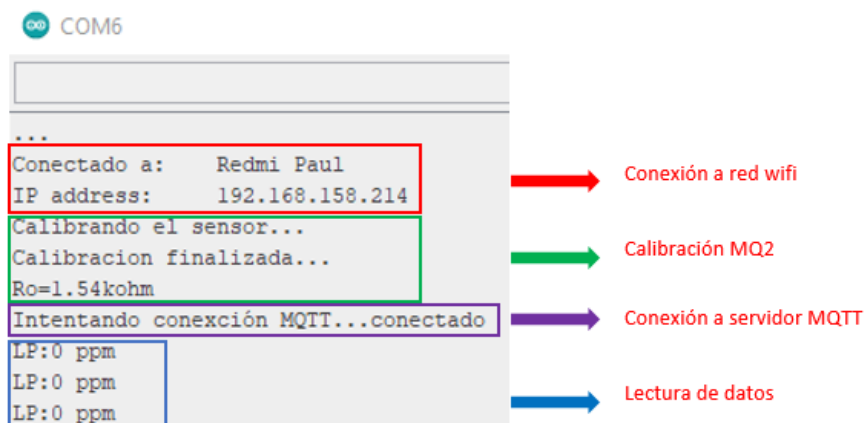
COM6

...
Conectado a: Redmi Paul
IP address: 192.168.158.214
Calibrando el sensor...
Calibracion finalizada...
Ro=1.54kohm
Intentando conexción MQTT...conectado
LP:0 ppm
LP:0 ppm
LP:0 ppm

Conexión a red wifi

Calibración MQ2

Conexión a servidor MQTT

Lectura de datos